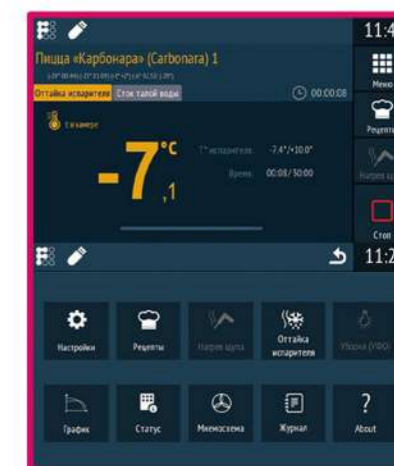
11:4

Пицца «Карбонара» (Carbonara) 1

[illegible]

Оттайка испарителя Сток талой воды

00:00:08

Меню

Рецепты

Нагрев щ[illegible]

Стоп

В камере

-7 °C ,1

T° испарителя: -7.4°/+10.0°

Время: 00:08/50:00

11:2

Настройки

Рецепты

Нагрев щупа

Оттайка испарителя

Уборка (УФО)

График

Статус

Мнемосхема

Журнал

?

About